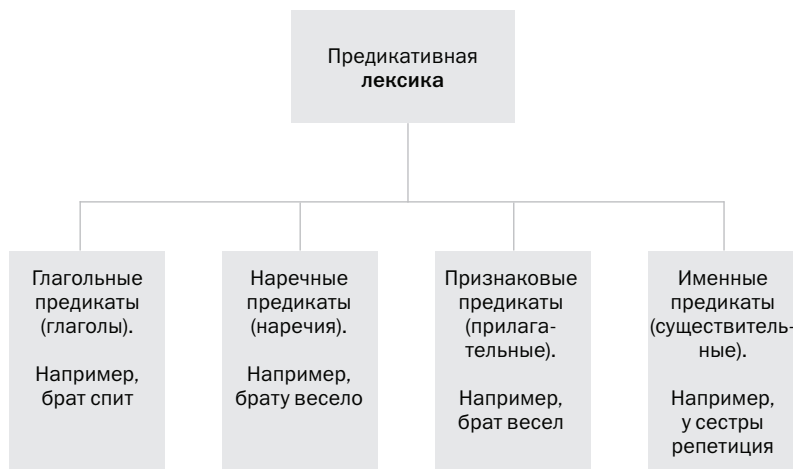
Предикативная лексика

Глагольные предикаты (глаголы).

Например, брат спит

Наречные предикаты (наречия).

Например, брату весело

Признаковые предикаты (прилагательные).

Например, брат весел

Именные предикаты (существительные).

Например, у сестры репетиция